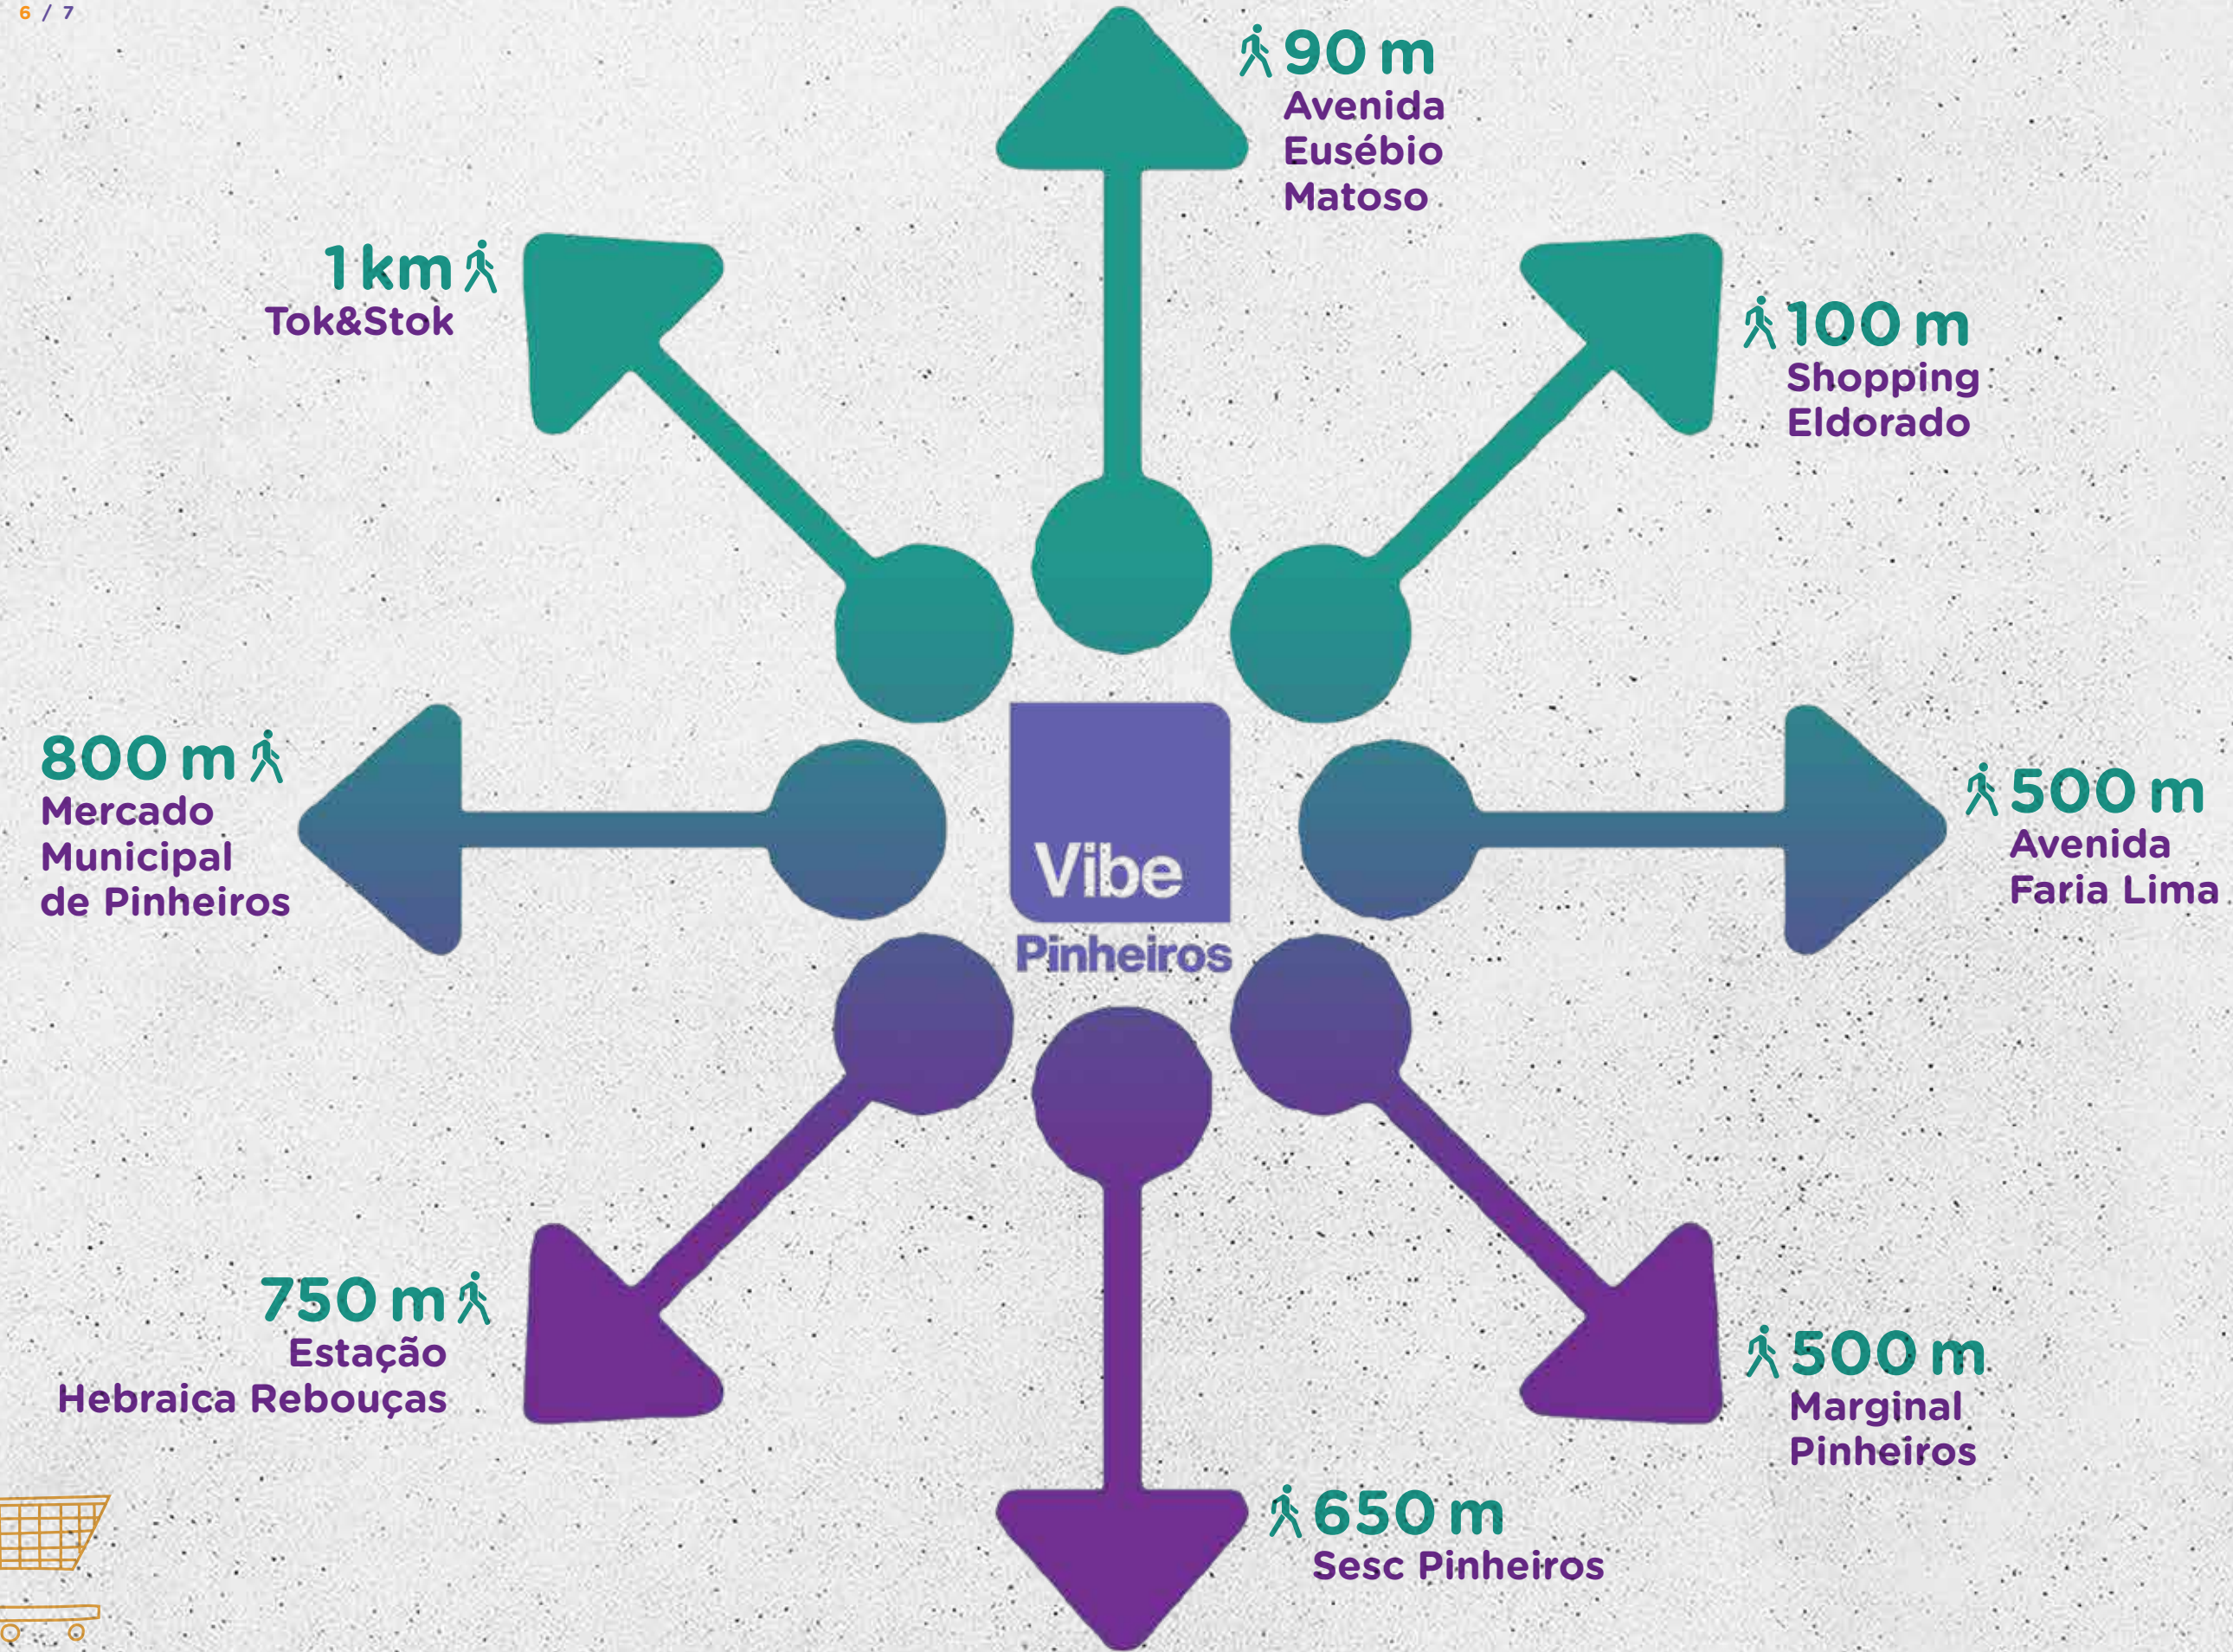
6 / 7

90 m
Avenida Eusébio Matoso

1 km
Tok&Stok

100 m
Shopping Eldorado

800 m
Mercado Municipal de Pinheiros

Vibe
Pinheiros

500 m
Avenida Faria Lima

750 m
Estação Hebraica Rebouças

500 m
Marginal Pinheiros

650 m
Sesc Pinheiros